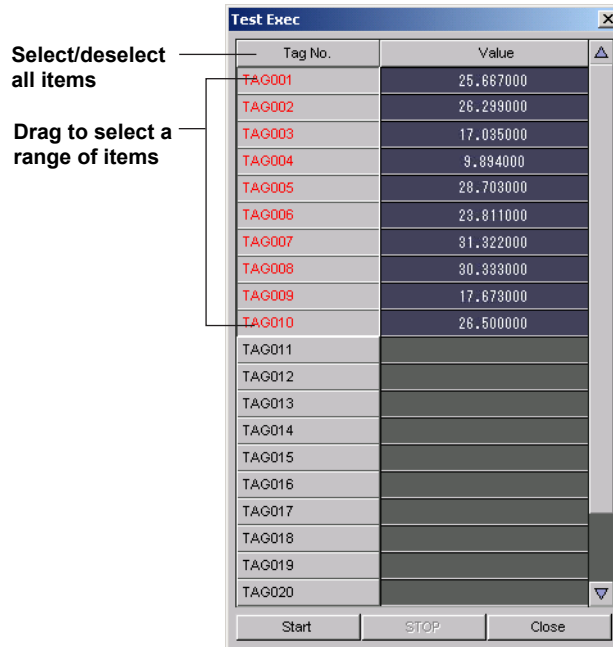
Select/deselect all items

Drag to select a range of items

Test Exec

| Tag No. | Value |
|---|---|
| TAG001 | 25.667000 |
| TAG002 | 26.299000 |
| TAG003 | 17.035000 |
| TAG004 | 9.894000 |
| TAG005 | 28.703000 |
| TAG006 | 23.811000 |
| TAG007 | 31.322000 |
| TAG008 | 30.333000 |
| TAG009 | 17.673000 |
| TAG010 | 26.500000 |
| TAG011 | |
| TAG012 | |
| TAG013 | |
| TAG014 | |
| TAG015 | |
| TAG016 | |
| TAG017 | |
| TAG018 | |
| TAG019 | |
| TAG020 | |

Start STOP Close